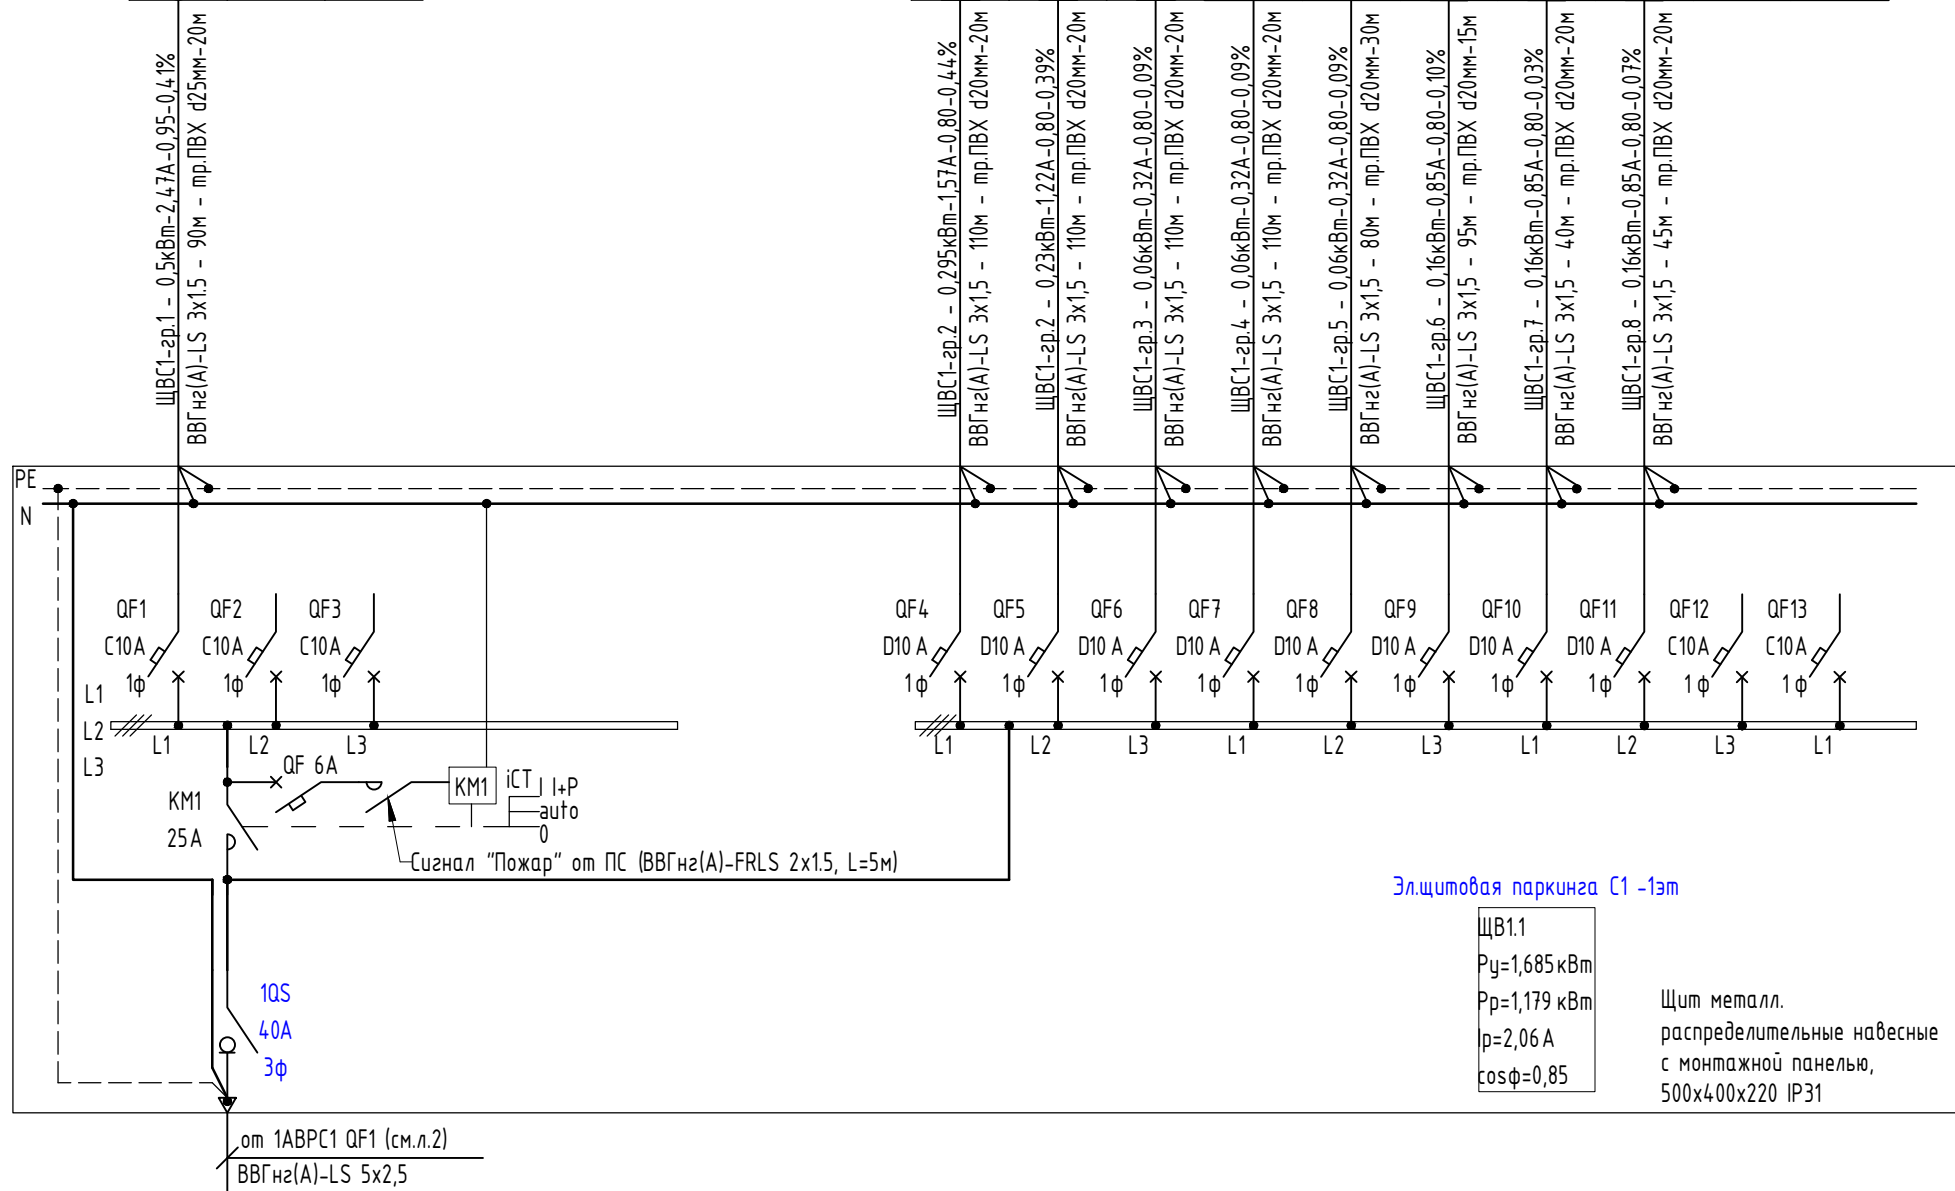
ЩВС1-гр.1 - 0,5кВт-2,47А-0,95-0,41%
ВВГнг(А)-LS 3х1.5 - 90м - тр.ПВХ d25мм-20м

ЩВС1-гр.2 - 0,295кВт-1,57А-0,80-0,44%
ВВГнг(А)-LS 3х1,5 - 110м - тр.ПВХ d20мм-20м

ЩВС1-гр.2 - 0,23кВт-1,22А-0,80-0,39%
ВВГнг(А)-LS 3х1,5 - 110м - тр.ПВХ d20мм-20м

ЩВС1-гр.3 - 0,06кВт-0,32А-0,80-0,09%
ВВГнг(А)-LS 3х1,5 - 110м - тр.ПВХ d20мм-20м

ЩВС1-гр.4 - 0,06кВт-0,32А-0,80-0,09%
ВВГнг(А)-LS 3х1,5 - 110м - тр.ПВХ d20мм-20м

ЩВС1-гр.5 - 0,06кВт-0,32А-0,80-0,09%
ВВГнг(А)-LS 3х1,5 - 80м - тр.ПВХ d20мм-30м

ЩВС1-гр.6 - 0,16кВт-0,85А-0,80-0,10%
ВВГнг(А)-LS 3х1,5 - 95м - тр.ПВХ d20мм-15м

ЩВС1-гр.7 - 0,16кВт-0,85А-0,80-0,03%
ВВГнг(А)-LS 3х1,5 - 40м - тр.ПВХ d20мм-20м

ЩВС1-гр.8 - 0,16кВт-0,85А-0,80-0,07%
ВВГнг(А)-LS 3х1,5 - 45м - тр.ПВХ d20мм-20м

PE
N

QF1 C10A 1ф
QF2 C10A 1ф
QF3 C10A 1ф
QF4 D10 A 1ф
QF5 D10 A 1ф
QF6 D10 A 1ф
QF7 D10 A 1ф
QF8 D10 A 1ф
QF9 D10 A 1ф
QF10 D10 A 1ф
QF11 D10 A 1ф
QF12 C10A 1ф
QF13 C10A 1ф

L1
L2
L3
L1 L2 L3
L1 L2 L3 L1 L2 L3 L1 L2 L3 L1

QF 6A
KM1
25A
KM1
iCT
I+P
auto
0
Сигнал "Пожар" от ПС (ВВГнг(А)-FRLS 2х1.5, L=5м)

1QS
40A
3ф

Эл.щитовая паркинга С1 -1эт

ЩВ1.1
Ру=1,685кВт
Рр=1,179 кВт
Iр=2,06 А
cosφ=0,85

Щит металл.
распределительные навесные
с монтажной панелью,
500х400х220 IP31

от 1АВРС1 QF1 (см.л.2)
ВВГнг(А)-LS 5х2,5